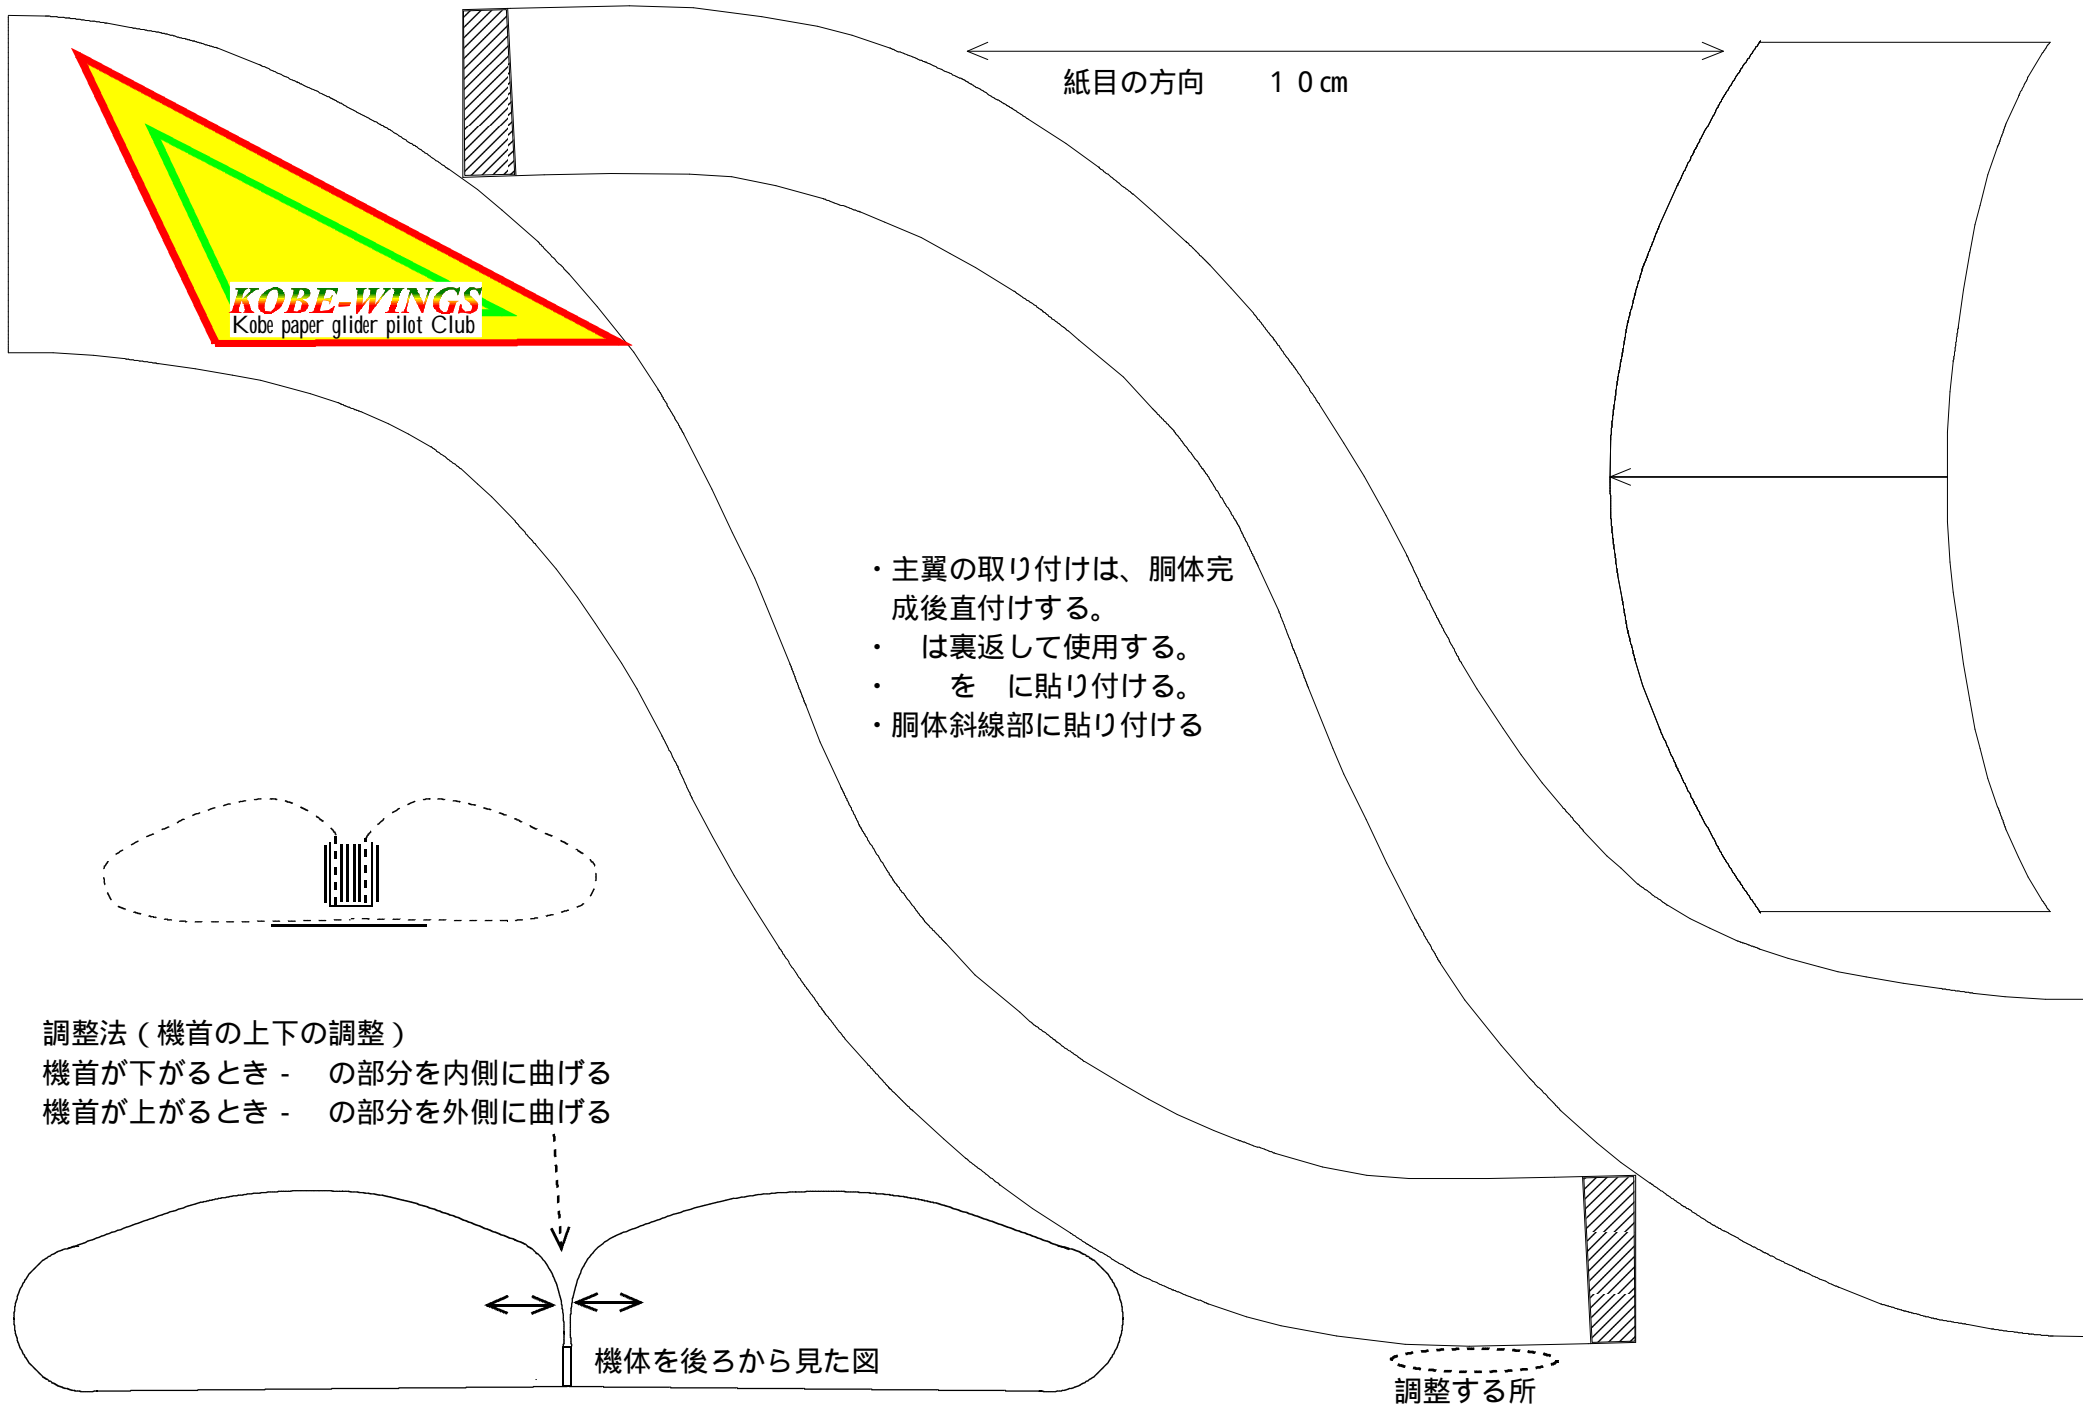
KOBE-WINGS
Kobe paper glider pilot Club

紙目の方向　１０cm

・主翼の取り付けは、胴体完成後直付けする。
・　は裏返して使用する。
・　を　に貼り付ける。
・胴体斜線部に貼り付ける

調整法（機首の上下の調整）
機首が下がるとき -　の部分を内側に曲げる
機首が上がるとき -　の部分を外側に曲げる

機体を後ろから見た図

調整する所